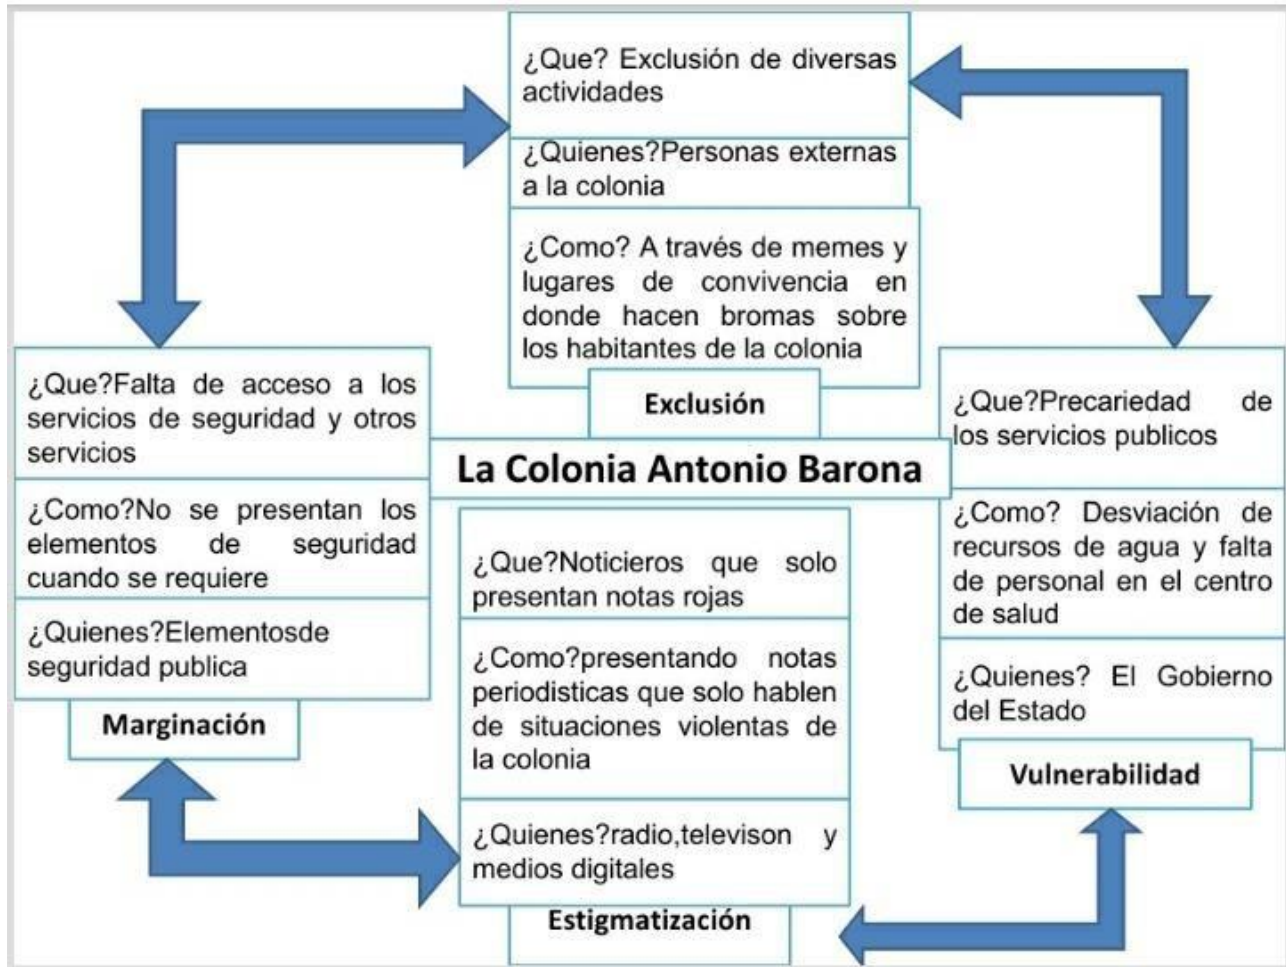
¿Que? Exclusión de diversas actividades

¿Quienes?Personas externas a la colonia

¿Como? A través de memes y lugares de convivencia en donde hacen bromas sobre los habitantes de la colonia

Exclusión

¿Que?Falta de acceso a los servicios de seguridad y otros servicios

¿Como?No se presentan los elementos de seguridad cuando se requiere

¿Quienes?Elementosde seguridad publica

Marginación

La Colonia Antonio Barona

¿Que?Noticieros que solo presentan notas rojas

¿Como?presentando notas periodisticas que solo hablen de situaciones violentas de la colonia

¿Quienes?radio,televison y medios digitales

Estigmatización

¿Que?Precariedad de los servicios publicos

¿Como? Desviación de recursos de agua y falta de personal en el centro de salud

¿Quienes? El Gobierno del Estado

Vulnerabilidad